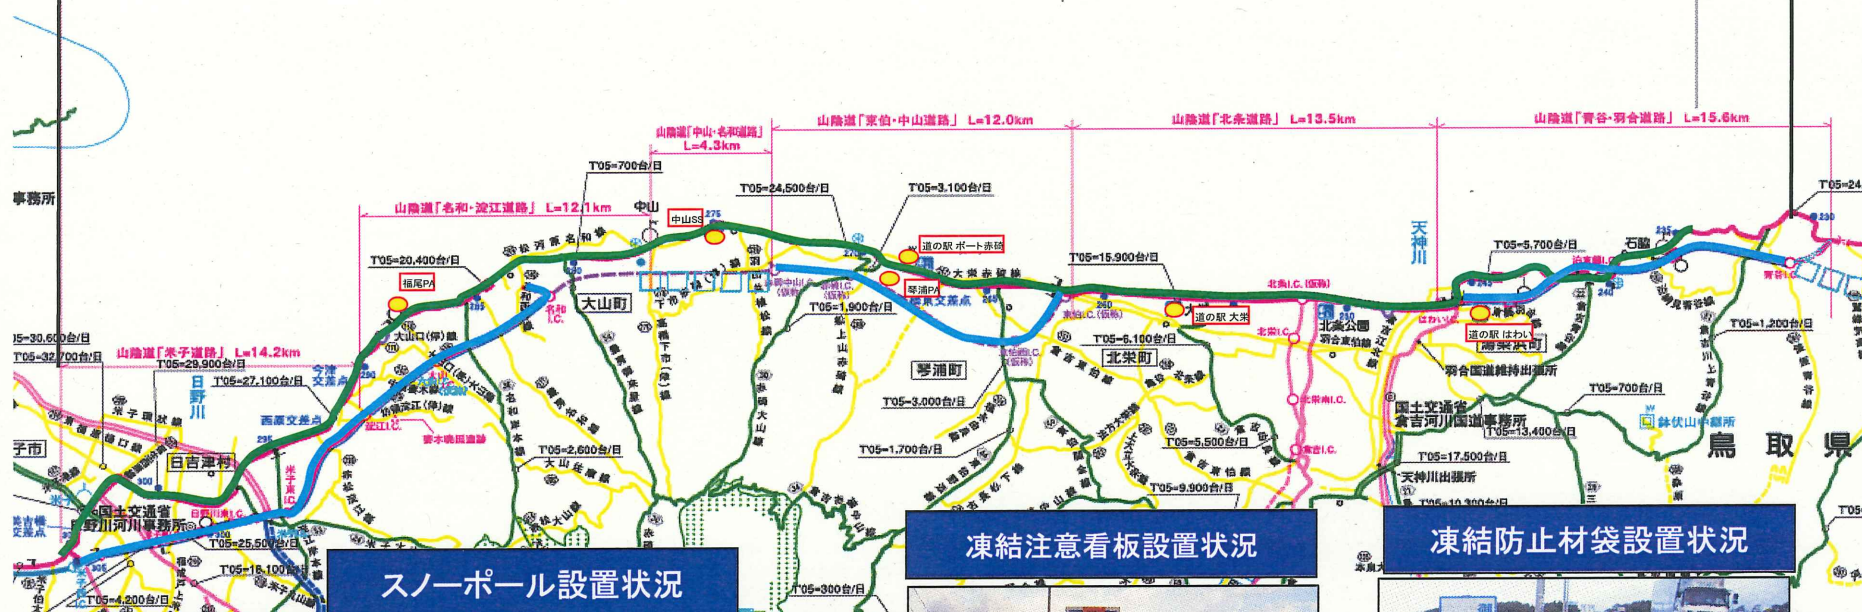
事務所

山陰道「中山・名和道路」
L=4.3km

山陰道「東伯・中山道路」 L=12.0km

山陰道「北条道路」 L=13.5km

山陰道「青谷・羽合道路」 L=15.6km

T'05=700台/日

T'05=24,500台/日

T'05=3,100台/日

T'05=24

山陰道「名和・淀江道路」 L=12.1km

中山

中山SS

道の駅 ポート赤碕

T'05=15,900台/日

天神川

T'05=5,700台/日

石脇

T'05=20,400台/日

福尾PA

琴浦PA

大山町

T'05=1,900台/日

道の駅 大栄

北条I.C.

道の駅 はわい

15=30,600台/日

T'05=32,700台/日

山陰道「米子道路」 L=14.2km

T'05=29,900台/日

日野川

T'05=27,100台/日

大山口(停)駅

琴浦町

T'05=6,100台/日

北栄町

北条I.C.

北条公園

羽合東伯線

T'05=1,200台/日

羽合国道維持出張所

T'05=700台/日

西原交差点

T'05=3,000台/日

国土交通省 倉吉河川国道事務所

T'05=13,400台/日

鉢伏山中継所

子市

日吉津村

T'05=1,700台/日

T'05=5,500台/日

鳥取県

T'05=2,600台/日

T'05=17,500台/日

天神川出張所

国土交通省 日野川河川事務所

T'05=9,900台/日

T'05=10,300台/日

T'05=25,500台/日

T'05=18,100台/日

T'05=4,200台/日

T'05=300台/日

凍結注意看板設置状況

凍結防止材袋設置状況

スノーポール設置状況